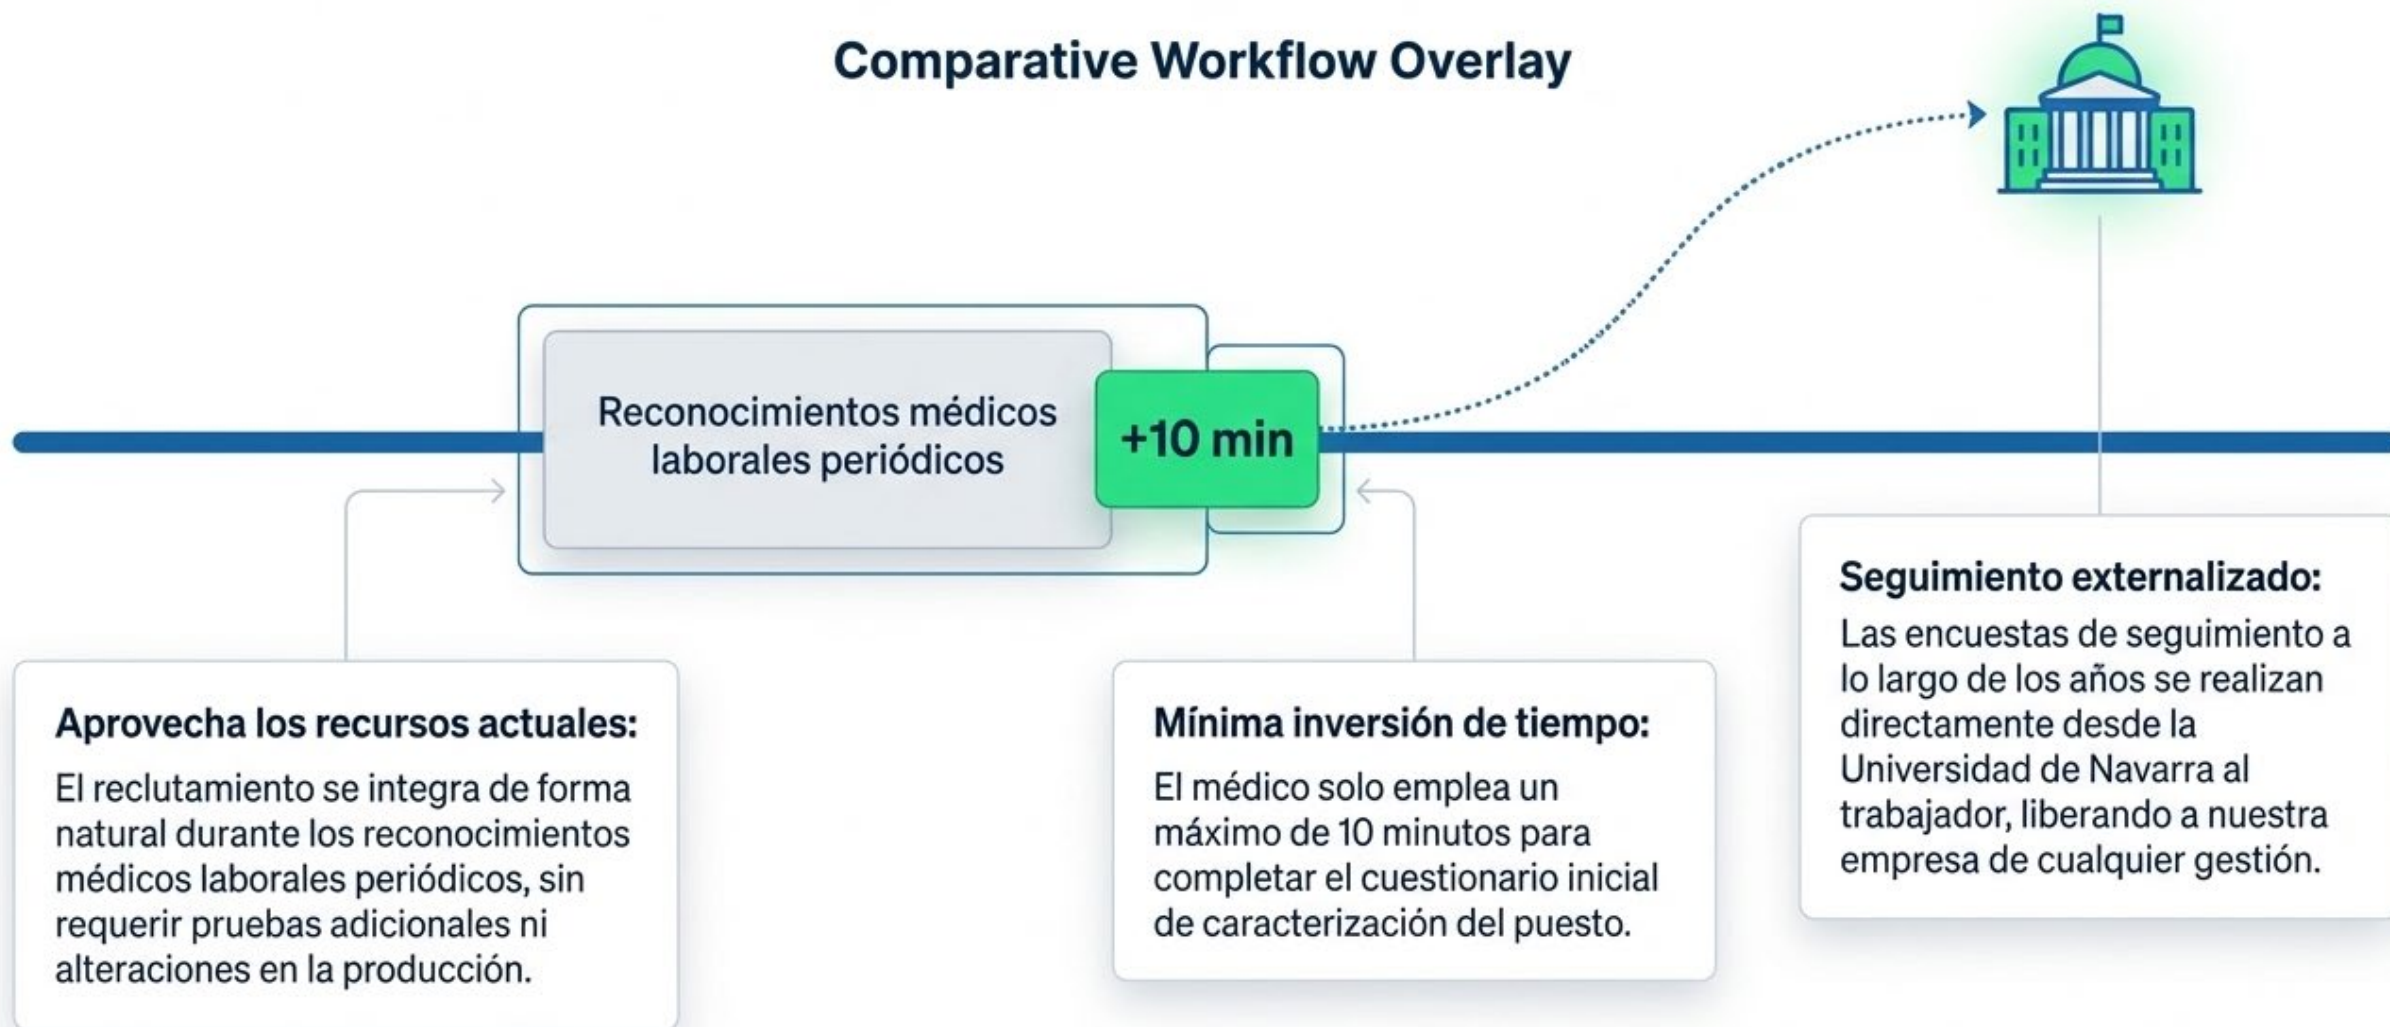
Comparative Workflow Overlay

Reconocimientos médicos laborales periódicos

+10 min

Aprovecha los recursos actuales:
El reclutamiento se integra de forma natural durante los reconocimientos médicos laborales periódicos, sin requerir pruebas adicionales ni alteraciones en la producción.

Mínima inversión de tiempo:
El médico solo emplea un máximo de 10 minutos para completar el cuestionario inicial de caracterización del puesto.

Seguimiento externalizado:
Las encuestas de seguimiento a lo largo de los años se realizan directamente desde la Universidad de Navarra al trabajador, liberando a nuestra empresa de cualquier gestión.